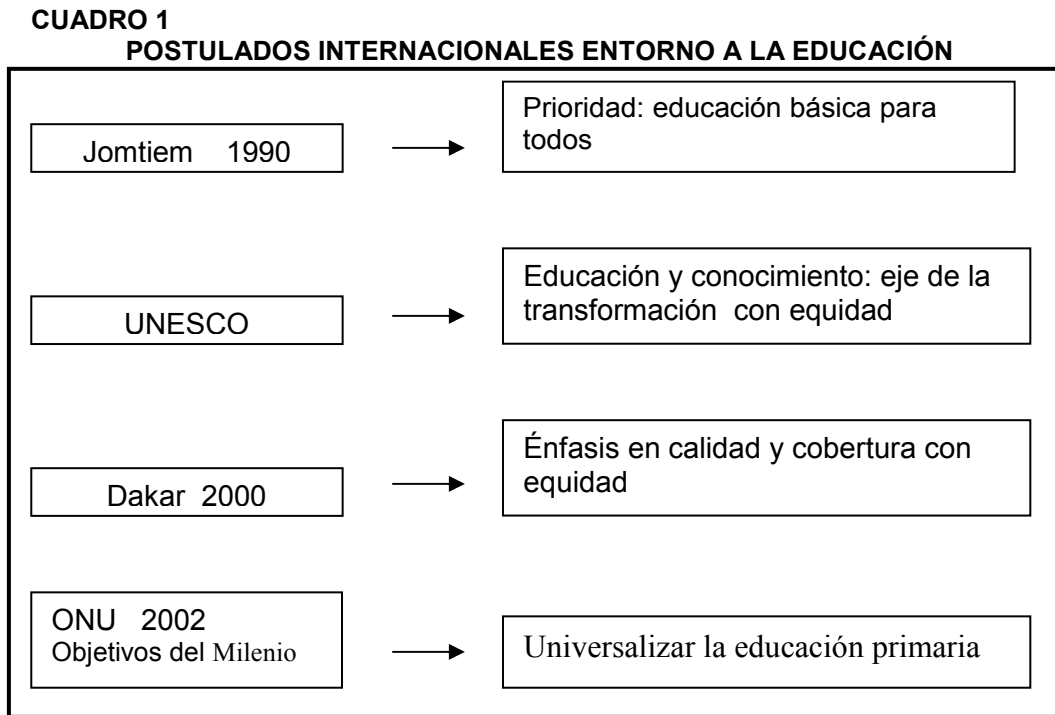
CUADRO 1
POSTULADOS INTERNACIONALES ENTORNO A LA EDUCACIÓN

Jomtiem 1990 → Prioridad: educación básica para todos

UNESCO → Educación y conocimiento: eje de la transformación con equidad

Dakar 2000 → Énfasis en calidad y cobertura con equidad

ONU 2002
Objetivos del Milenio → Universalizar la educación primaria